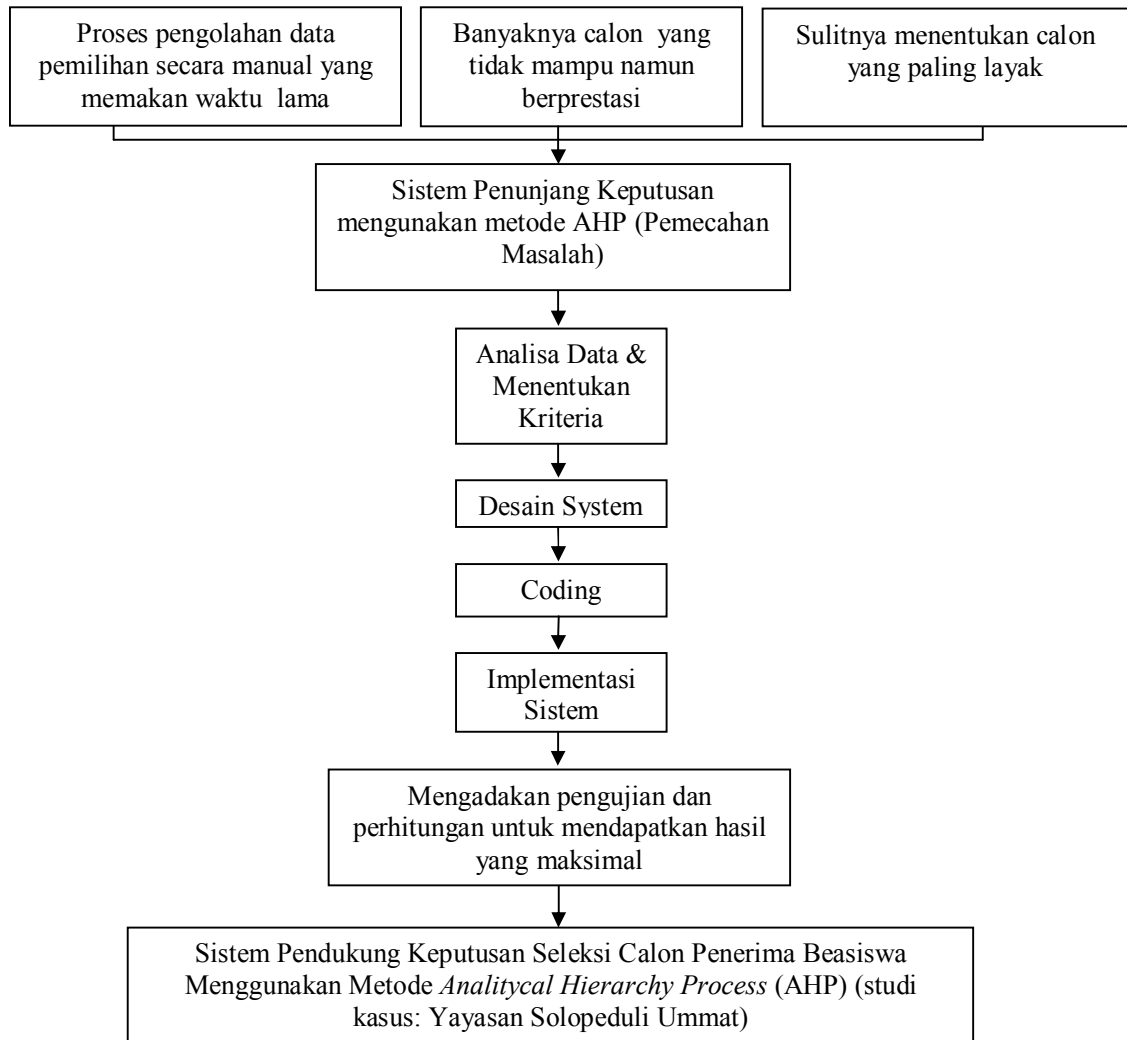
Proses pengolahan data pemilihan secara manual yang memakan waktu lama

Banyaknya calon yang tidak mampu namun berprestasi

Sulitnya menentukan calon yang paling layak

Sistem Penunjang Keputusan mengunakan metode AHP (Pemecahan Masalah)

Analisa Data & Menentukan Kriteria

Desain System

Coding

Implementasi Sistem

Mengadakan pengujian dan perhitungan untuk mendapatkan hasil yang maksimal

Sistem Pendukung Keputusan Seleksi Calon Penerima Beasiswa Menggunakan Metode *Analitycal Hierarchy Process* (AHP) (studi kasus: Yayasan Solopeduli Ummat)